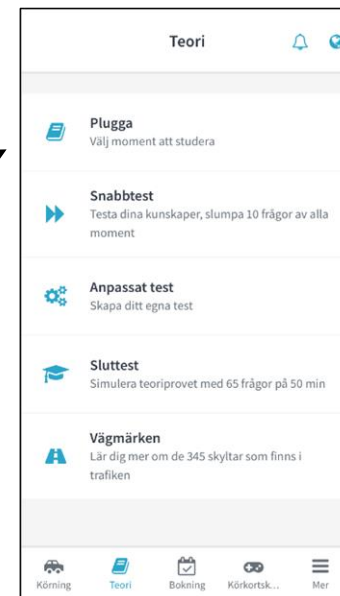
Teori

Plugga
Välj moment att studera

Snabbtest
Testa dina kunskaper, slumpa 10 frågor av alla moment

Anpassat test
Skapa ditt egna test

Sluttest
Simulera teoriprovet med 65 frågor på 50 min

Vägmärken
Lär dig mer om de 345 skyltar som finns i trafiken

Körning Teori Bokning Körkortsk... Mer